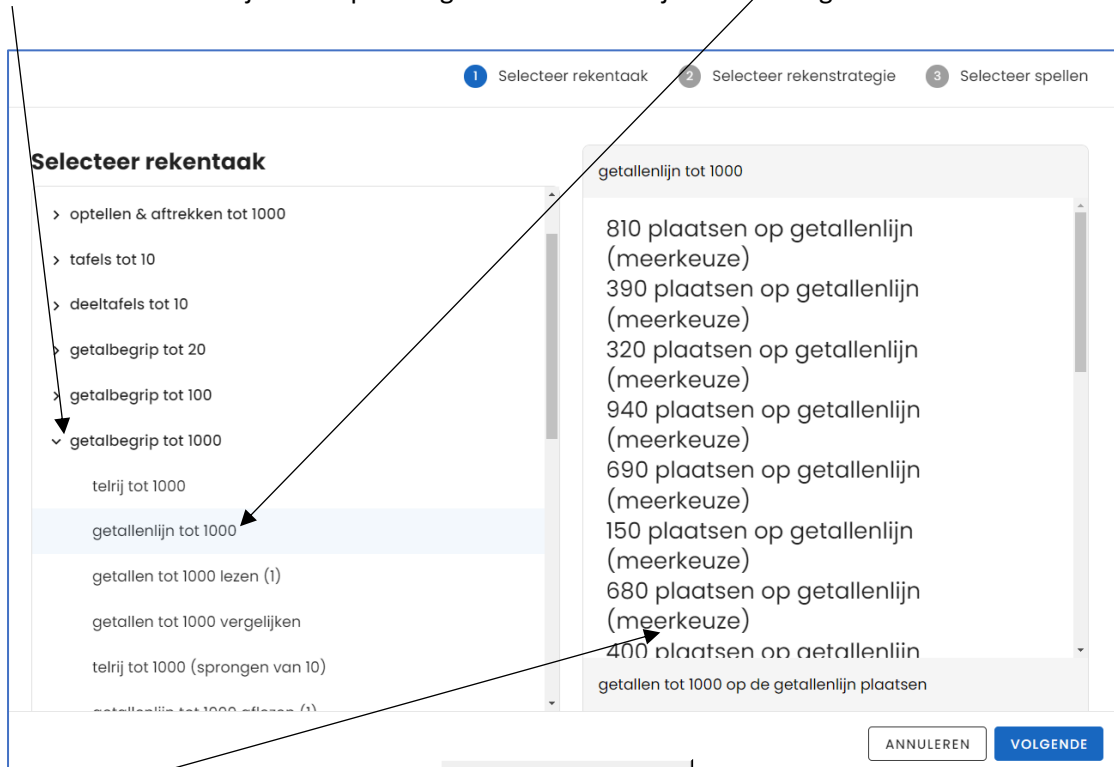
1 Selecteer rekentaak 2 Selecteer rekenstrategie 3 Selecteer spellen

Selecteer rekentaak

> optellen & aftrekken tot 1000
> tafels tot 10
> deeltafels tot 10
> getalbegrip tot 20
> getalbegrip tot 100
getalbegrip tot 1000
telrij tot 1000
getallenlijn tot 1000
getallen tot 1000 lezen (1)
getallen tot 1000 vergelijken
telrij tot 1000 (sprongen van 10)
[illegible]

getallenlijn tot 1000

810 plaatsen op getallenlijn (meerkeuze)
390 plaatsen op getallenlijn (meerkeuze)
320 plaatsen op getallenlijn (meerkeuze)
940 plaatsen op getallenlijn (meerkeuze)
690 plaatsen op getallenlijn (meerkeuze)
150 plaatsen op getallenlijn (meerkeuze)
680 plaatsen op getallenlijn (meerkeuze)
400 plaatsen op getallenlijn

getallen tot 1000 op de getallenlijn plaatsen

ANNULEREN VOLGENDE